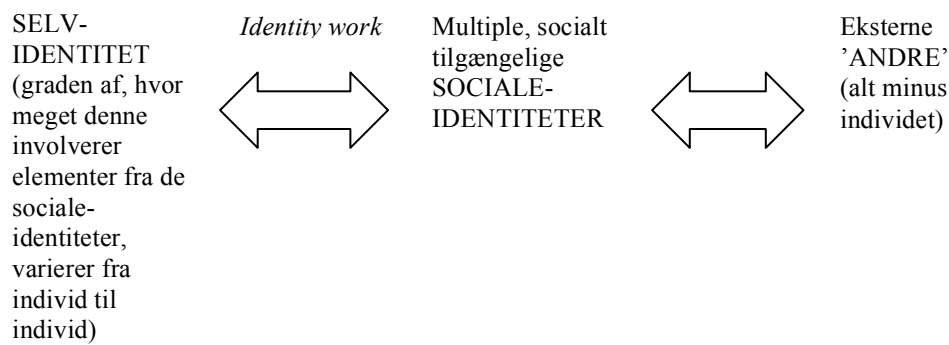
SELV-IDENTITET (graden af, hvor meget denne involverer elementer fra de sociale-identiteter, varierer fra individ til individ)

*Identity work*

Multiple, socialt tilgængelige SOCIALE-IDENTITETER

Eksterne 'ANDRE' (alt minus individet)